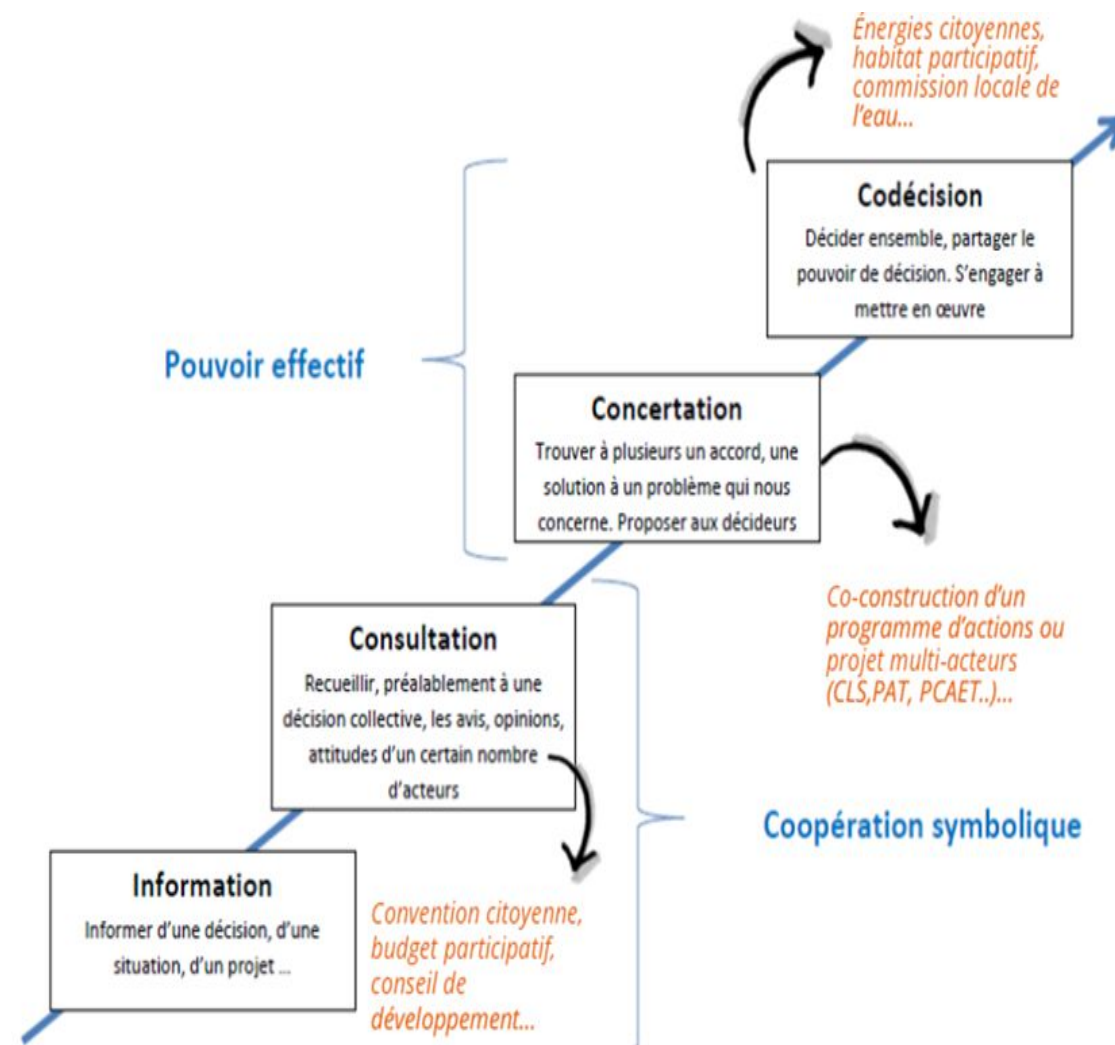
Énergies citoyennes, habitat participatif, commission locale de l'eau...

Codécision
Décider ensemble, partager le pouvoir de décision. S'engager à mettre en œuvre

Pouvoir effectif

Concertation
Trouver à plusieurs un accord, une solution à un problème qui nous concerne. Proposer aux décideurs

Co-construction d'un programme d'actions ou projet multi-acteurs (CLS,PAT, PCAET..)...

Consultation
Recueillir, préalablement à une décision collective, les avis, opinions, attitudes d'un certain nombre d'acteurs

Coopération symbolique

Information
Informer d'une décision, d'une situation, d'un projet ...

Convention citoyenne, budget participatif, conseil de développement...